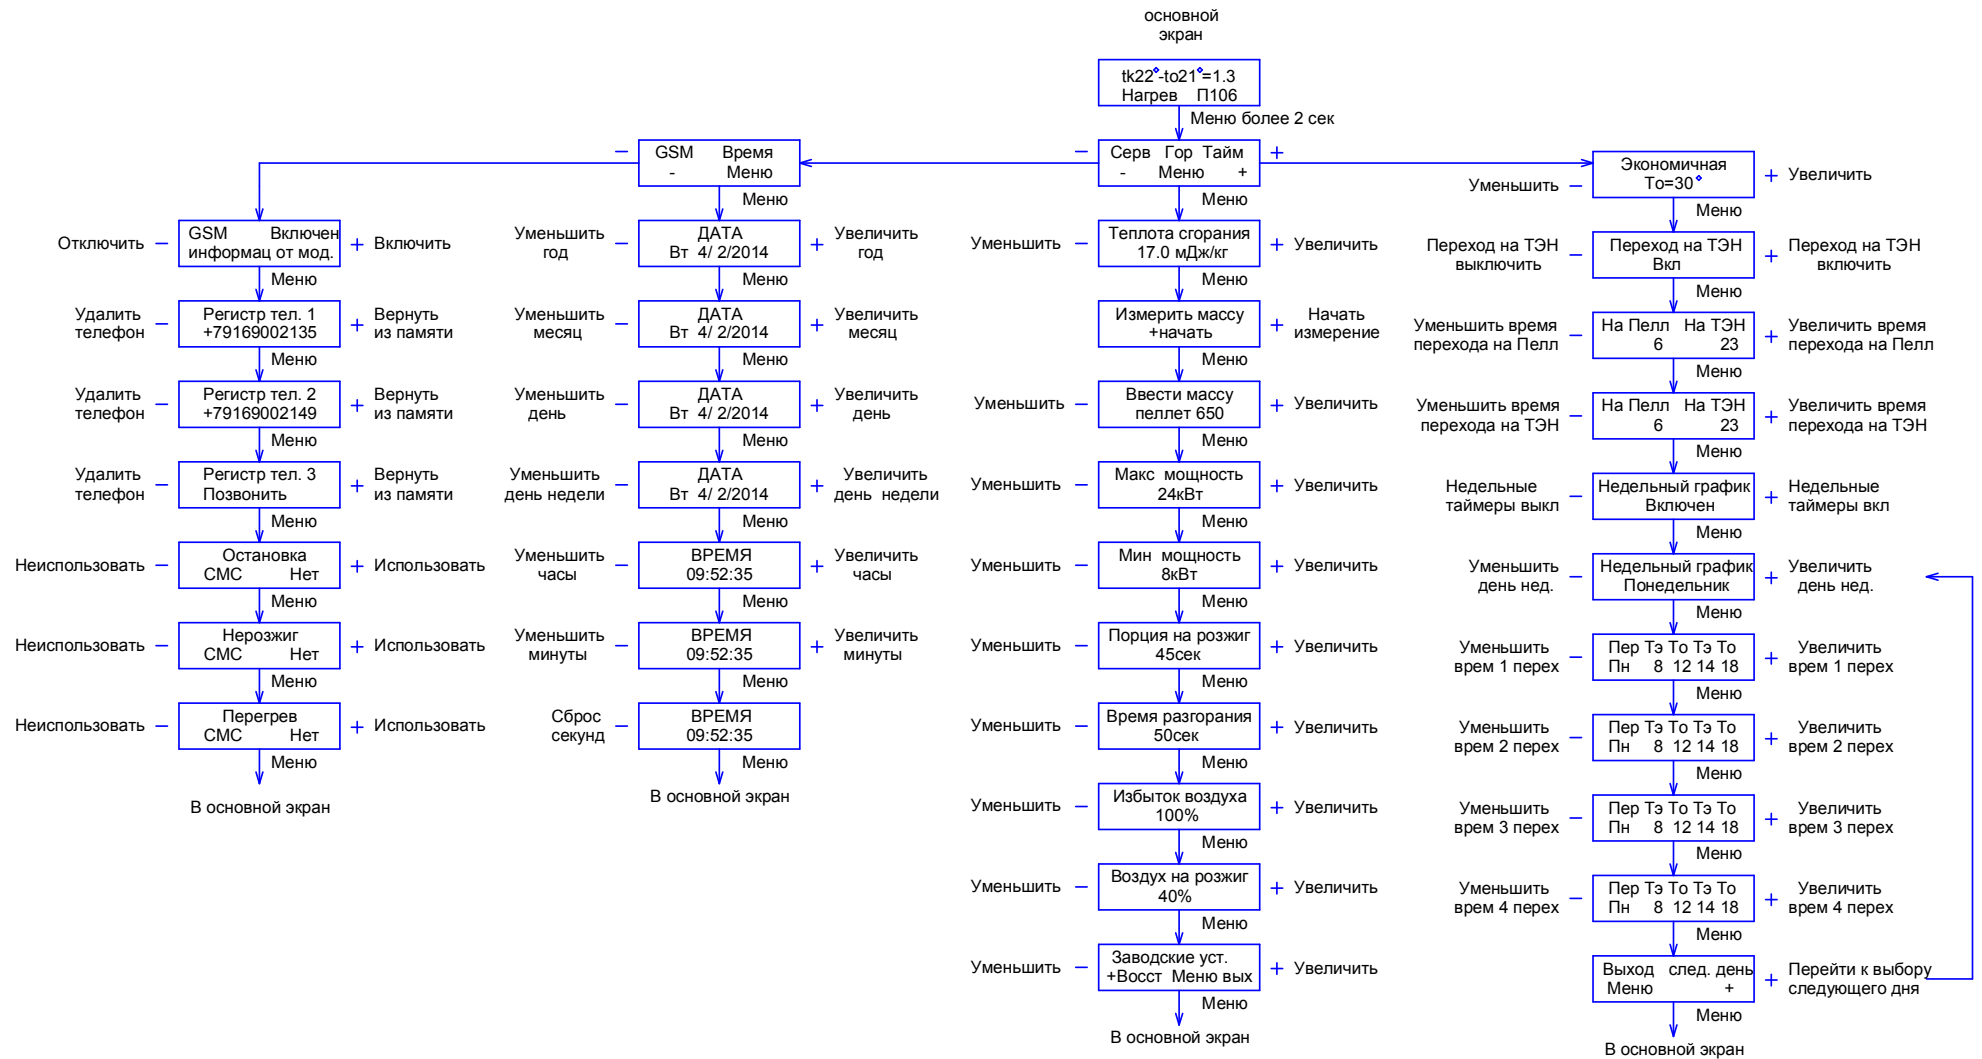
основной экран

tk22°-to21°=1.3
Нагрев П106

Меню более 2 сек

– Серв Гор Тайм +
- Меню +

– GSM Время
- Меню

Экономичная
To=30°

Уменьшить – + Увеличить

Меню

Отключить – GSM Включен информац от мод. + Включить
Меню
Удалить телефон – Регистр тел. 1 +79169002135 + Вернуть из памяти
Меню
Удалить телефон – Регистр тел. 2 +79169002149 + Вернуть из памяти
Меню
Удалить телефон – Регистр тел. 3 Позвонить + Вернуть из памяти
Меню
Неиспользовать – Остановка СМС Нет + Использовать
Меню
Неиспользовать – Нерозжиг СМС Нет + Использовать
Меню
Неиспользовать – Перегрев СМС Нет + Использовать
Меню
В основной экран

Меню
Уменьшить год – ДАТА Вт 4/ 2/2014 + Увеличить год
Меню
Уменьшить месяц – ДАТА Вт 4/ 2/2014 + Увеличить месяц
Меню
Уменьшить день – ДАТА Вт 4/ 2/2014 + Увеличить день
Меню
Уменьшить день недели – ДАТА Вт 4/ 2/2014 + Увеличить день недели
Меню
Уменьшить часы – ВРЕМЯ 09:52:35 + Увеличить часы
Меню
Уменьшить минуты – ВРЕМЯ 09:52:35 + Увеличить минуты
Меню
Сброс секунд – ВРЕМЯ 09:52:35
Меню
В основной экран

Меню
Уменьшить – Теплота сгорания 17.0 мДж/кг + Увеличить
Меню
Измерить массу +начать + Начать измерение
Меню
Уменьшить – Ввести массу пеллет 650 + Увеличить
Меню
Уменьшить – Макс мощность 24кВт + Увеличить
Меню
Уменьшить – Мин мощность 8кВт + Увеличить
Меню
Уменьшить – Порция на розжиг 45сек + Увеличить
Меню
Уменьшить – Время разгорания 50сек + Увеличить
Меню
Уменьшить – Избыток воздуха 100% + Увеличить
Меню
Уменьшить – Воздух на розжиг 40% + Увеличить
Меню
Уменьшить – Заводские уст. +Восст Меню вых + Увеличить
Меню
В основной экран

Переход на ТЭН выключить – Переход на ТЭН Вкл + Переход на ТЭН включить
Меню
Уменьшить время перехода на Пелл – На Пелл На ТЭН 6 23 + Увеличить время перехода на Пелл
Меню
Уменьшить время перехода на ТЭН – На Пелл На ТЭН 6 23 + Увеличить время перехода на ТЭН
Меню
Недельные таймеры выкл – Недельные график Включен + Недельные таймеры вкл
Меню
Уменьшить день нед. – Недельный график Понедельник + Увеличить день нед.
Меню
Уменьшить врем 1 перех – Пер Тэ То Тэ То Пн 8 12 14 18 + Увеличить врем 1 перех
Меню
Уменьшить врем 2 перех – Пер Тэ То Тэ То Пн 8 12 14 18 + Увеличить врем 2 перех
Меню
Уменьшить врем 3 перех – Пер Тэ То Тэ То Пн 8 12 14 18 + Увеличить врем 3 перех
Меню
Уменьшить врем 4 перех – Пер Тэ То Тэ То Пн 8 12 14 18 + Увеличить врем 4 перех
Меню
Выход след. день Меню + + Перейти к выбору следующего дня
Меню
В основной экран